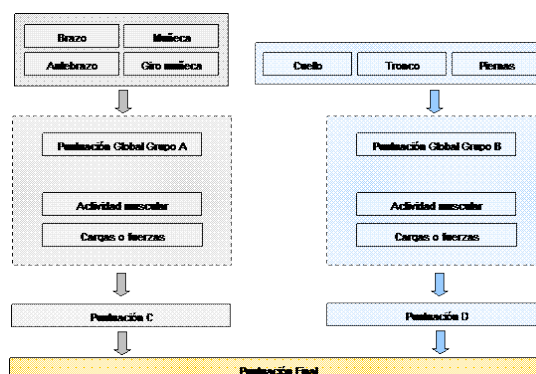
Brazo
Muñeca
Antebrazo
Giro muñeca

Cuello
Tronco
Piernas

Puntuación Global Grupo A
Actividad muscular
Cargas o fuerzas

Puntuación Global Grupo B
Actividad muscular
Cargas o fuerzas

Puntuación C
Puntuación D

Puntuación Final